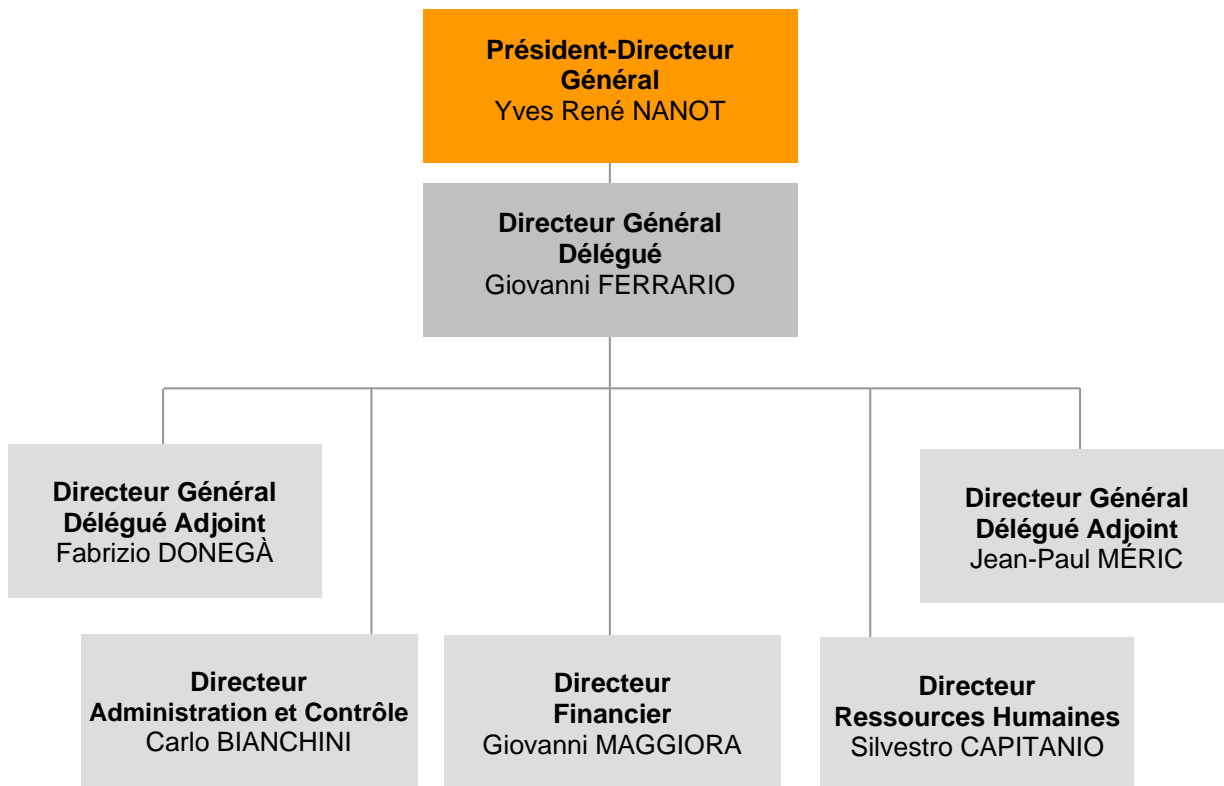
Président-Directeur Général
Yves René NANOT

Directeur Général Délégué
Giovanni FERRARIO

Directeur Général Délégué Adjoint
Fabrizio DONEGÀ

Directeur Général Délégué Adjoint
Jean-Paul MÉRIC

Directeur Administration et Contrôle
Carlo BIANCHINI

Directeur Financier
Giovanni MAGGIORA

Directeur Ressources Humaines
Silvestro CAPITANIO